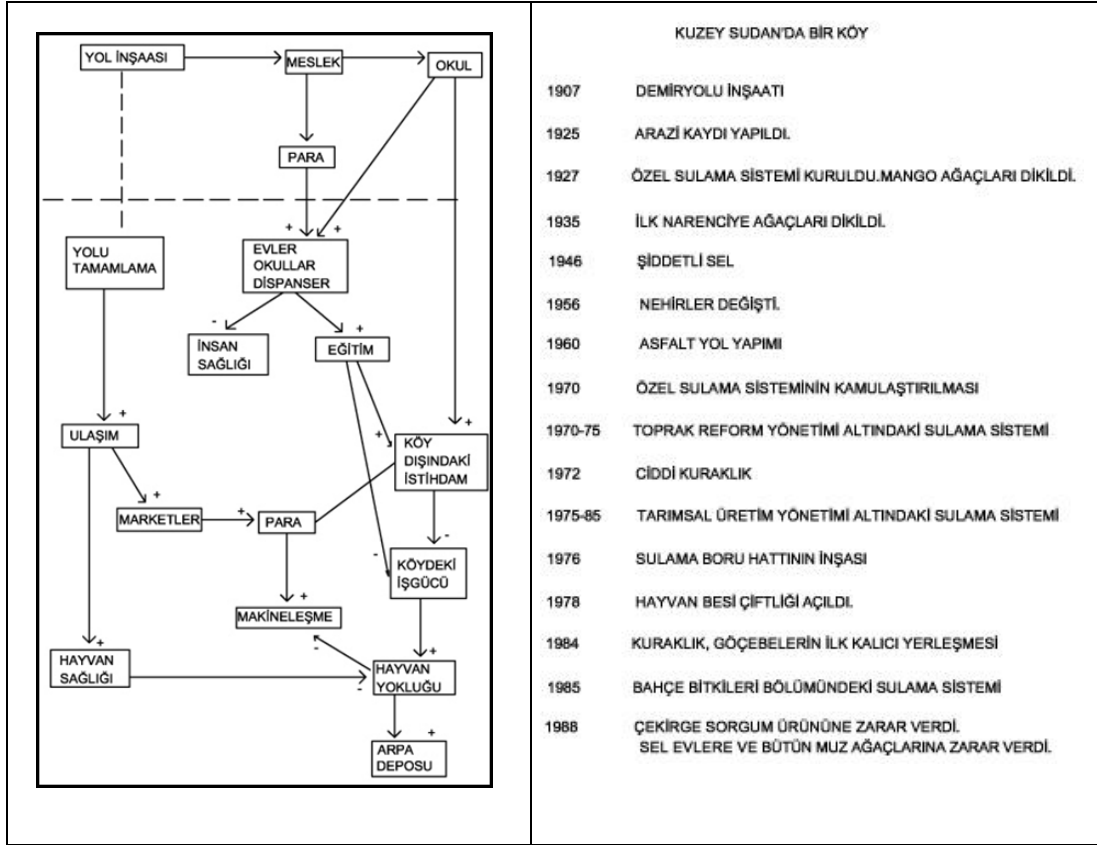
YOL İNŞAASI

MESLEK

OKUL

PARA

+ +

+

YOLU TAMAMLAMA

EVLER OKULLAR DİSPANSER

-

+

İNSAN SAĞLIĞI

EĞİTİM

+

+

ULAŞIM

+

KÖY DIŞINDAKİ İSTİHDAM

+

MARKETLER

+

PARA

-

-

KÖYDEKİ İŞGÜCÜ

+

MAKİNELEŞME

+

+

-

HAYVAN SAĞLIĞI

-

HAYVAN YOKLUĞU

+

ARPA DEPOSU

KUZEY SUDAN'DA BİR KÖY

| | |
|---|---|
| 1907 | DEMİRYOLU İNŞAATI |
| 1925 | ARAZİ KAYDI YAPILDI. |
| 1927 | ÖZEL SULAMA SİSTEMİ KURULDU.MANGO AĞAÇLARI DİKİLDİ. |
| 1935 | İLK NARENCİYE AĞAÇLARI DİKİLDİ. |
| 1946 | ŞİDDETLİ SEL |
| 1956 | NEHİRLER DEĞİŞTİ. |
| 1960 | ASFALT YOL YAPIMI |
| 1970 | ÖZEL SULAMA SİSTEMİNİN KAMULAŞTIRILMASI |
| 1970-75 | TOPRAK REFORM YÖNETİMİ ALTINDAKİ SULAMA SİSTEMİ |
| 1972 | CİDDİ KURAKLIK |
| 1975-85 | TARIMSAL ÜRETİM YÖNETİMİ ALTINDAKİ SULAMA SİSTEMİ |
| 1976 | SULAMA BORU HATTININ İNŞASI |
| 1978 | HAYVAN BESİ ÇİFTLİĞİ AÇILDI. |
| 1984 | KURAKLIK, GÖÇEBELERİN İLK KALICI YERLEŞMESİ |
| 1985 | BAHÇE BİTKİLERİ BÖLÜMÜNDEKİ SULAMA SİSTEMİ |
| 1988 | ÇEKİRGE SORGUM ÜRÜNÜNE ZARAR VERDİ. SEL EVLERE VE BÜTÜN MUZ AĞAÇLARINA ZARAR VERDİ. |